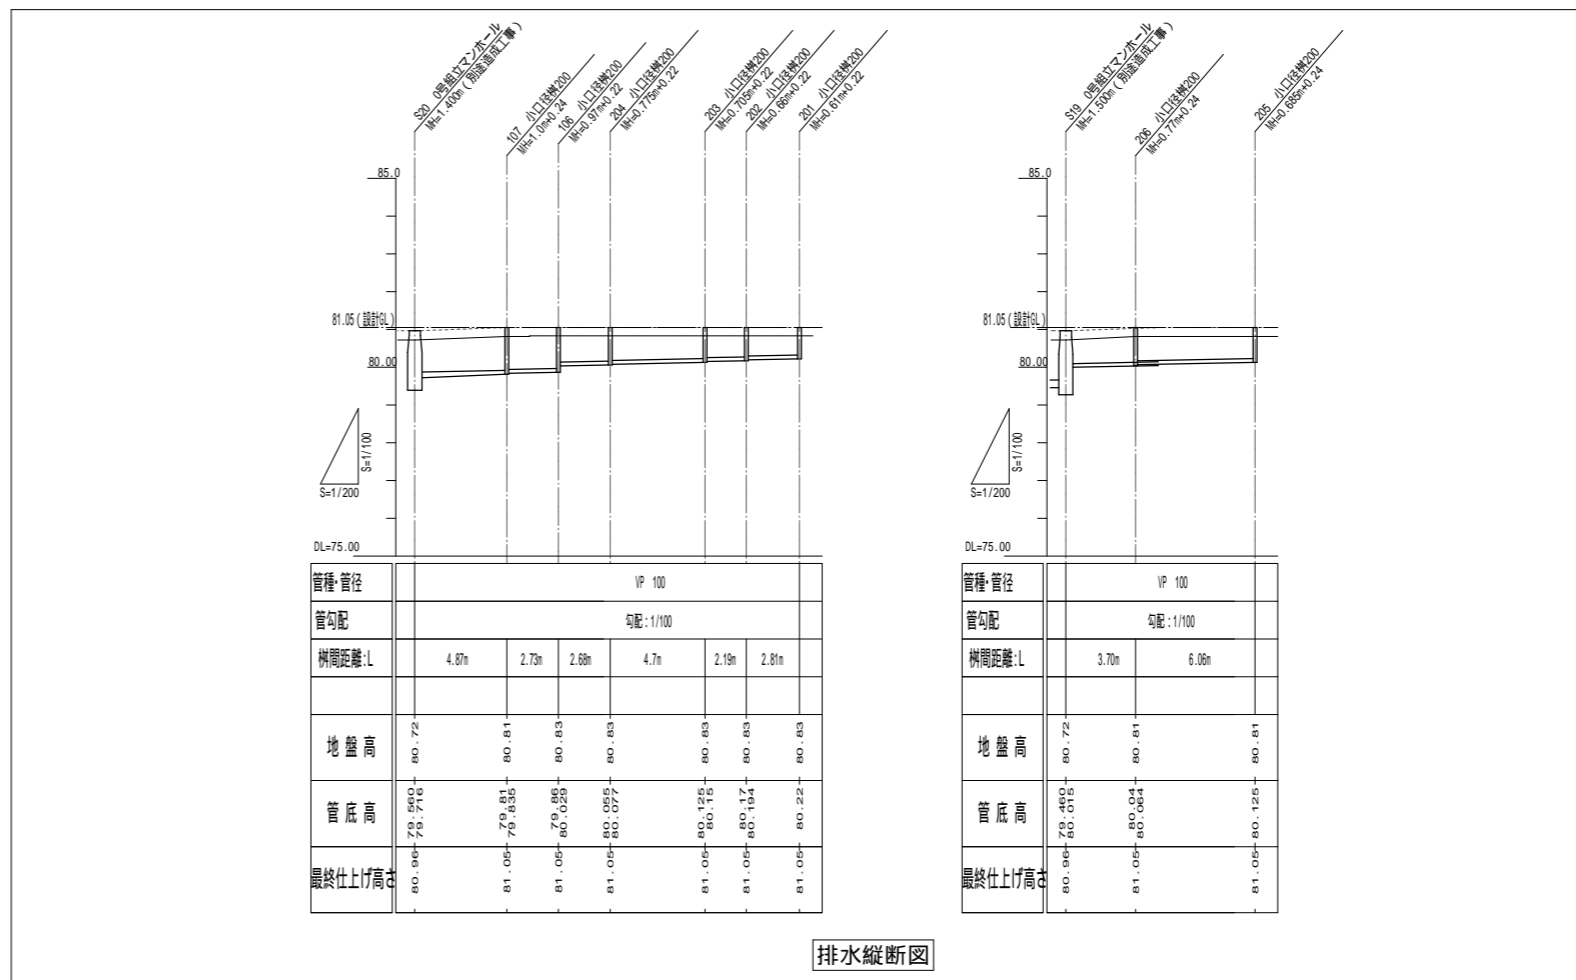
S20 0号組立マンホール
MH=1.400m（別途造成工事）
107 小口径桝200
MH=1.0m+0.24
106 小口径桝200
MH=0.97m+0.22
204 小口径桝200
MH=0.775m+0.22
203 小口径桝200
MH=0.705m+0.22
202 小口径桝200
MH=0.66m+0.22
201 小口径桝200
MH=0.61m+0.22

85.0
81.05（設計GL）
80.00
S=1/100
S=1/200
DL=75.00

| 管種・管径 | VP 100 | | | | | |
|---|---|---|---|---|---|---|
| 管勾配 | 勾配：1/100 | | | | | |
| 桝間距離：L | 4.87m | 2.73m | 2.68m | 4.7m | 2.19m | 2.81m |
| | | | | | | |
| 地盤高 | 80.72 | 80.81 | 80.83 | 80.83 | 80.83 | 80.83 | 80.83 |
| 管底高 | 79.560 79.716 | 79.81 79.835 | 79.86 80.029 | 80.055 80.077 | 80.125 80.15 | 80.17 80.194 | 80.22 |
| 最終仕上げ高さ | 80.96 | 81.05 | 81.05 | 81.05 | 81.05 | 81.05 | 81.05 |

S19 0号組立マンホール
MH=1.500m（別途造成工事）
206 小口径桝200
MH=0.77m+0.24
205 小口径桝200
MH=0.685m+0.24

85.0
81.05（設計GL）
80.00
S=1/100
S=1/200
DL=75.00

| 管種・管径 | VP 100 | |
|---|---|---|
| 管勾配 | 勾配：1/100 | |
| 桝間距離：L | 3.70m | 6.06m |
| | | |
| 地盤高 | 80.72 | 80.81 | 80.81 |
| 管底高 | 79.460 80.015 | 80.04 80.064 | 80.125 |
| 最終仕上げ高さ | 80.96 | 81.05 | 81.05 |

排水縦断図